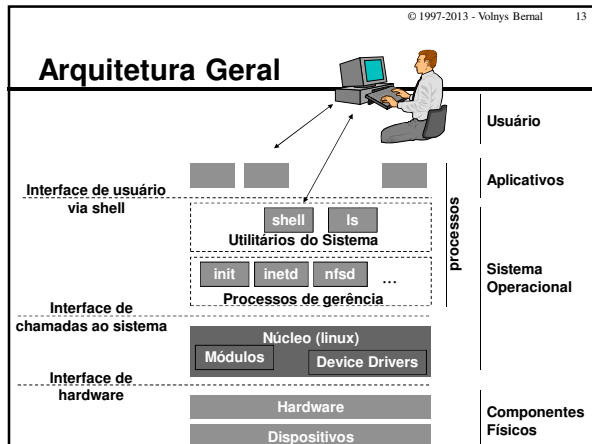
© 1997-2013 - Volnys Bernal 13

Arquitetura Geral

Usuário

Aplicativos

Interface de usuário via shell

shell ls

Utilitários do Sistema

processos

init inetd nfsd ...

Processos de gerência

Sistema Operacional

Interface de chamadas ao sistema

Núcleo (linux)

Módulos

Device Drivers

Interface de hardware

Hardware

Dispositivos

Componentes Físicos